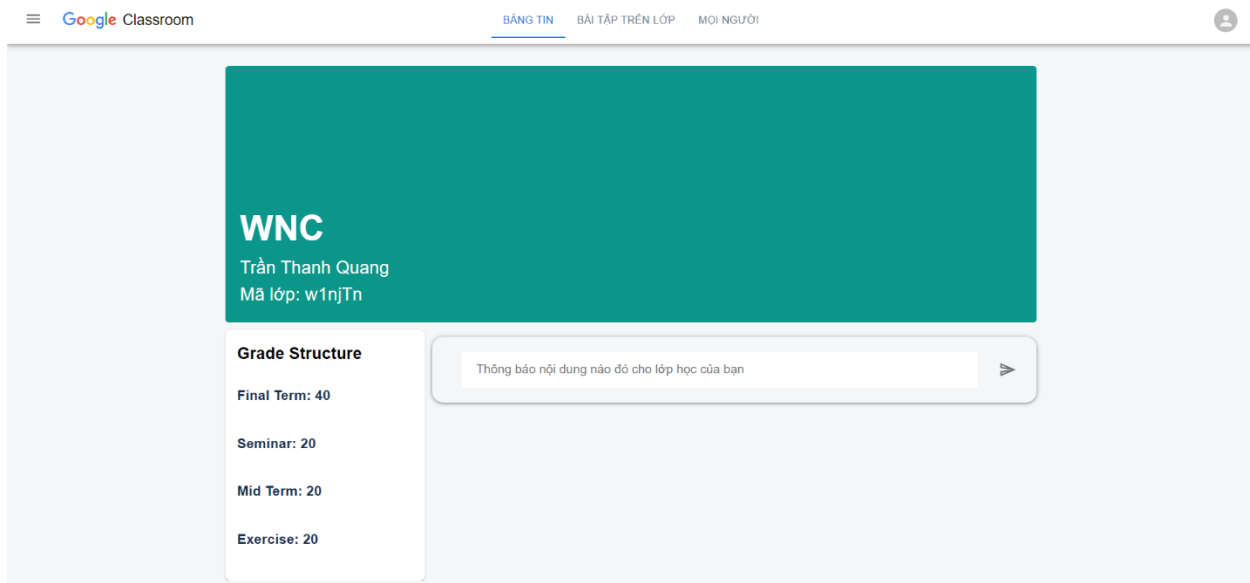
Google Classroom

BẢNG TIN BÀI TẬP TRÊN LỚP MỌI NGƯỜI

WNC
Trần Thanh Quang
Mã lớp: w1njTn

Grade Structure

Final Term: 40

Seminar: 20

Mid Term: 20

Exercise: 20

Thông báo nội dung nào đó cho lớp học của bạn